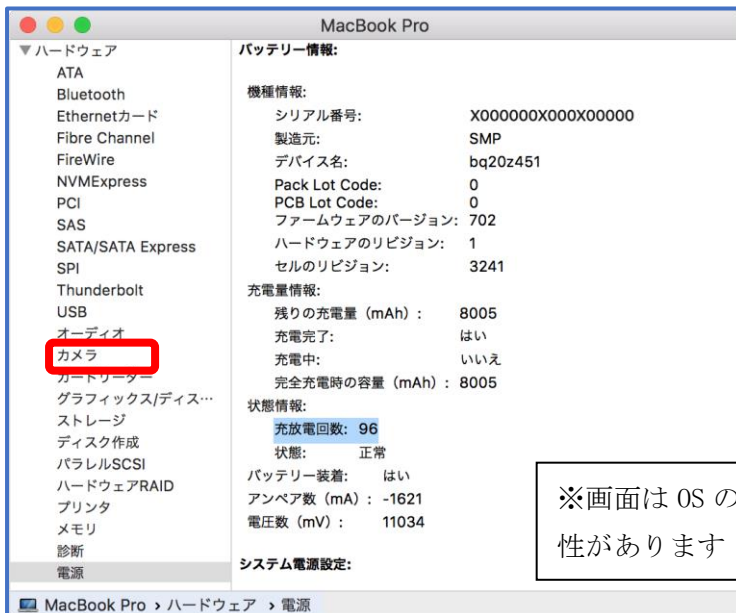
MacBook Pro

▼ハードウェア
ATA
Bluetooth
Ethernetカード
Fibre Channel
FireWire
NVMExpress
PCI
SAS
SATA/SATA Express
SPI
Thunderbolt
USB
オーディオ
カメラ
カードリーダー
グラフィックス/ディス…
ストレージ
ディスク作成
パラレルSCSI
ハードウェアRAID
プリンタ
メモリ
診断
電源

バッテリー情報:

機種情報:
シリアル番号: X000000X000X00000
製造元: SMP
デバイス名: bq20z451
Pack Lot Code: 0
PCB Lot Code: 0
ファームウェアのバージョン: 702
ハードウェアのリビジョン: 1
セルのリビジョン: 3241
充電量情報:
残りの充電量（mAh）: 8005
充電完了: はい
充電中: いいえ
完全充電時の容量（mAh）: 8005
状態情報:
充放電回数: 96
状態: 正常
バッテリー装着: はい
アンペア数（mA）: -1621
電圧数（mV）: 11034

システム電源設定:

※画面は OS の
性があります

MacBook Pro › ハードウェア › 電源